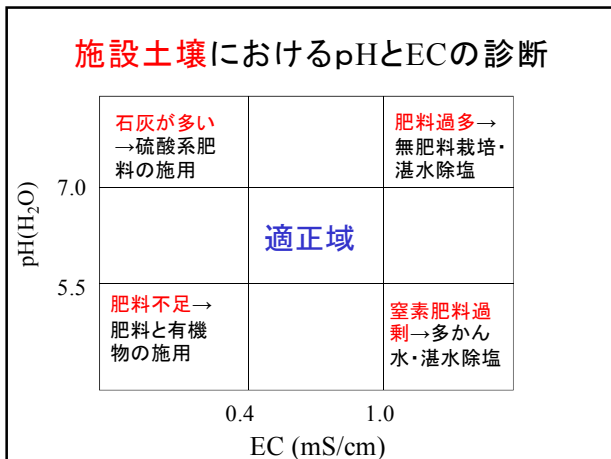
施設土壌におけるpHとECの診断

| 石灰が多い→硫酸系肥料の施用 | | 肥料過多→無肥料栽培・湛水除塩 |
|---|---|---|
| | 適正域 | |
| 肥料不足→肥料と有機物の施用 | | 窒素肥料過剰→多かん水・湛水除塩 |

$pH(H_2O)$

7.0

5.5

0.4

1.0

EC (mS/cm)